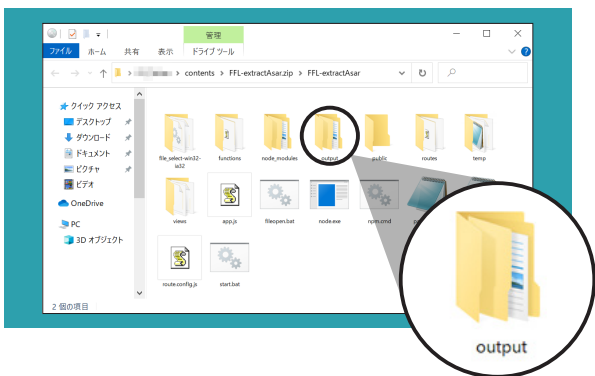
管理

ファイル ホーム 共有 表示 ドライブ ツール

contents › FFL-extractAsar.zip › FFL-extractAsar

クイック アクセス
デスクトップ
ダウンロード
ドキュメント
ピクチャ
ビデオ
OneDrive
PC
3D オブジェクト

file_select-win32-ia32
functions
node_modules
output
public
routes
temp
views
app.js
fileopen.bat
node.exe
npm.cmd
route.config.js
start.bat

2 個の項目

output